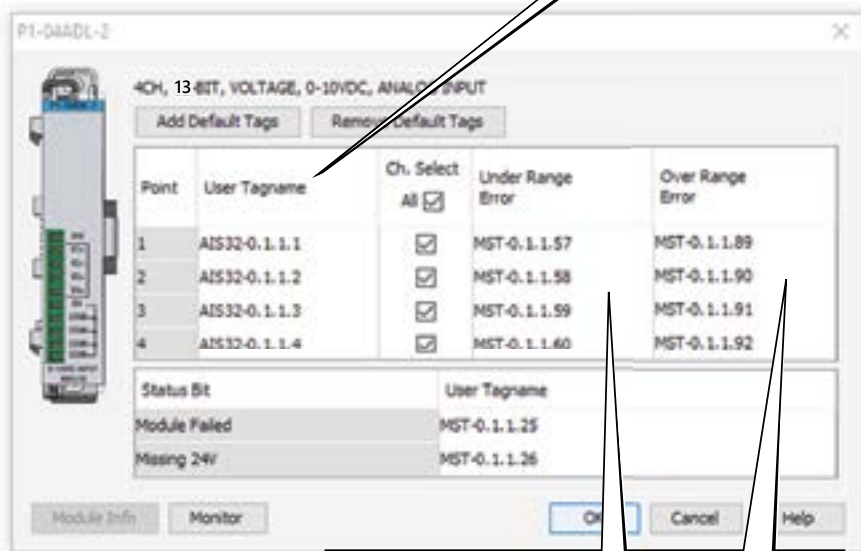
P1-04ADL-2

4CH, 13-BIT, VOLTAGE, 0-10VDC, ANALOG INPUT

Add Default Tags | Remove Default Tags

| Point | User Tagname | Ch. Select All ☑ | Under Range Error | Over Range Error |
|---|---|---|---|---|
| 1 | AIS32-0.1.1.1 | ☑ | MST-0.1.1.57 | MST-0.1.1.89 |
| 2 | AIS32-0.1.1.2 | ☑ | MST-0.1.1.58 | MST-0.1.1.90 |
| 3 | AIS32-0.1.1.3 | ☑ | MST-0.1.1.59 | MST-0.1.1.91 |
| 4 | AIS32-0.1.1.4 | ☑ | MST-0.1.1.60 | MST-0.1.1.92 |

| Status Bit | User Tagname |
|---|---|
| Module Failed | MST-0.1.1.25 |
| Missing 24V | MST-0.1.1.26 |

Module Info | Monitor | OK | Cancel | Help